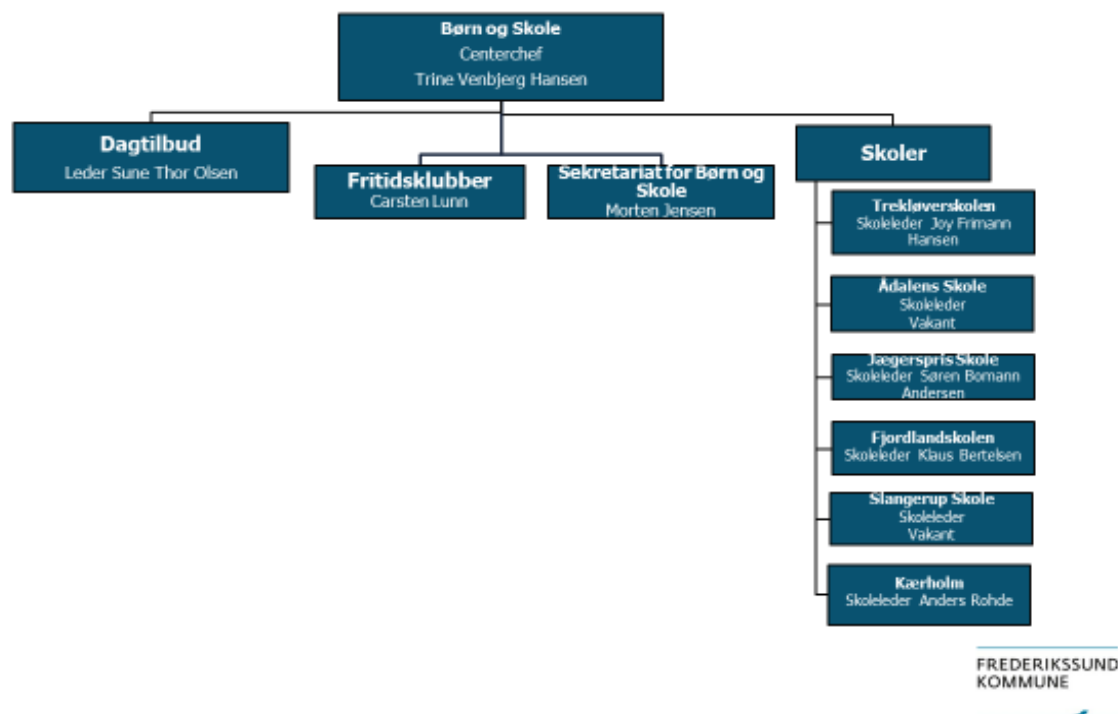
Børn og Skole
Centerchef
Trine Venbjerg Hansen

Dagtilbud
Leder Sune Thor Olsen

Fritidsklubber
Carsten Lunn

Sekretariat for Børn og Skole
Morten Jensen

Skoler

Trekløverskolen
Skoleleder Joy Frimann Hansen

Ådalens Skole
Skoleleder
Vakant

Jægerspris Skole
Skoleleder Søren Bomann Andersen

Fjordlandskolen
Skoleleder Klaus Bertelsen

Slangerup Skole
Skoleleder
Vakant

Kærholm
Skoleleder Anders Rohde

FREDERIKSSUND
KOMMUNE